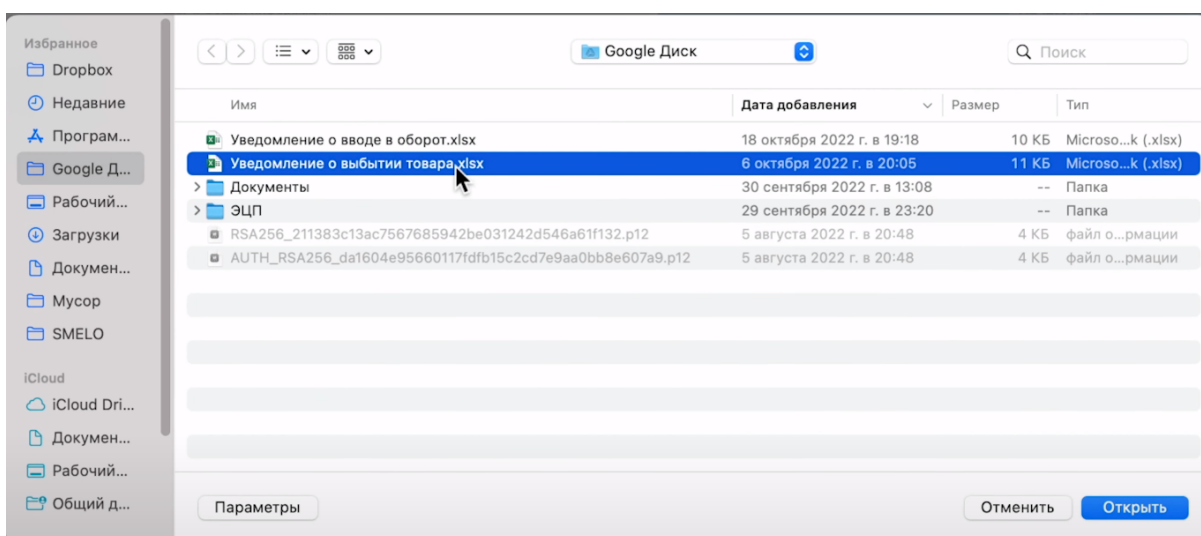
Избранное
Dropbox
Недавние
Програм...
Google Д...
Рабочий...
Загрузки
Докумен...
Мусор
SMELO
iCloud
iCloud Dri...
Докумен...
Рабочий...
Общий д...

Google Диск
Поиск

| Имя | Дата добавления | Размер | Тип |
|---|---|---|---|
| Уведомление о вводе в оборот.xlsx | 18 октября 2022 г. в 19:18 | 10 КБ | Microso...k (.xlsx) |
| Уведомление о выбытии товара.xlsx | 6 октября 2022 г. в 20:05 | 11 КБ | Microso...k (.xlsx) |
| Документы | 30 сентября 2022 г. в 13:08 | -- | Папка |
| ЭЦП | 29 сентября 2022 г. в 23:20 | -- | Папка |
| RSA256_211383c13ac7567685942be031242d546a61f132.p12 | 5 августа 2022 г. в 20:48 | 4 КБ | файл о...рмации |
| AUTH_RSA256_da1604e95660117fdfb15c2cd7e9aa0bb8e607a9.p12 | 5 августа 2022 г. в 20:48 | 4 КБ | файл о...рмации |

Параметры
Отменить
Открыть